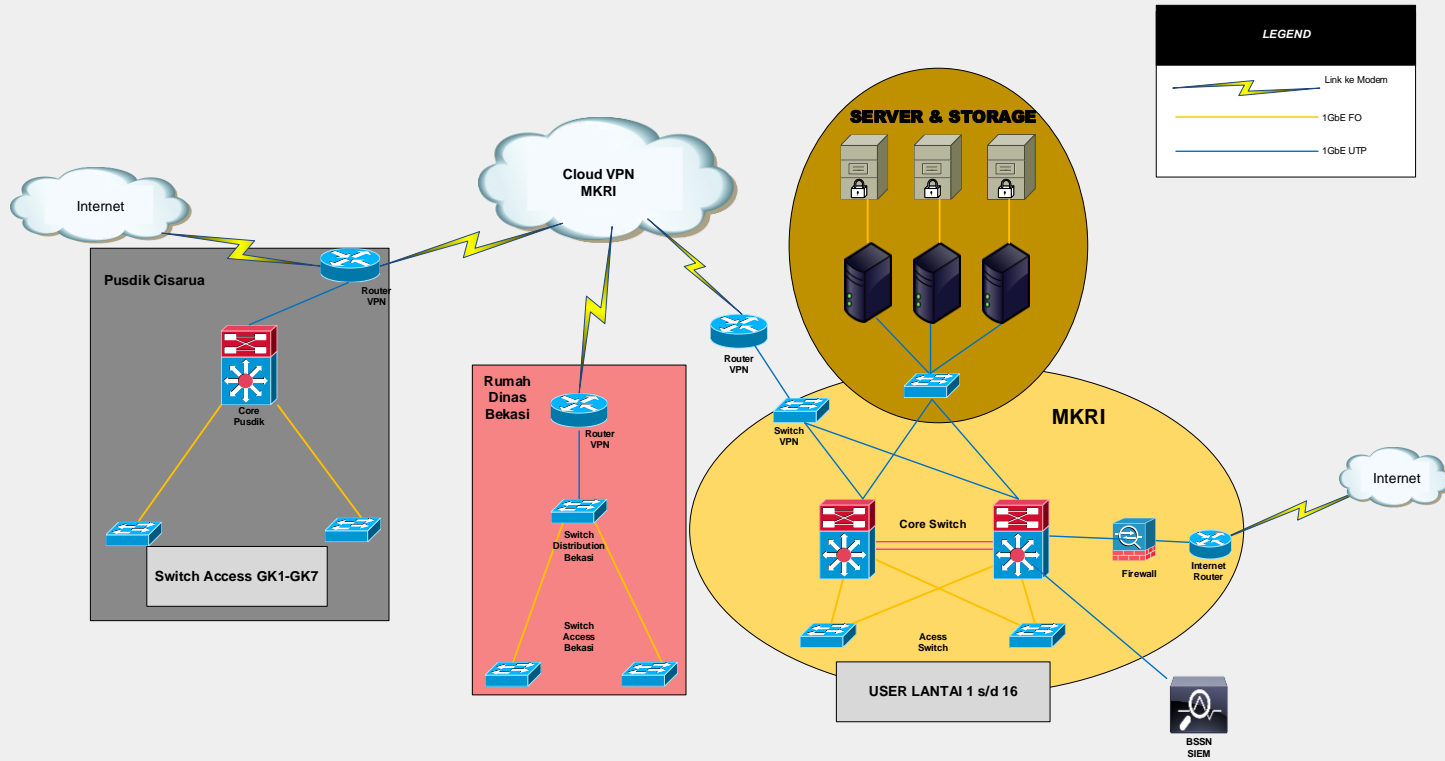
LEGEND

Link ke Modem

1GbE FO

1GbE UTP

SERVER & STORAGE

Internet

Cloud VPN MKRI

Pusdik Cisarua

Router VPN

Core Pusdik

Switch Access GK1-GK7

Rumah Dinas Bekasi

Router VPN

Switch Distribution Bekasi

Switch Access Bekasi

Router VPN

Switch VPN

MKRI

Core Switch

Firewall

Internet Router

Internet

Acess Switch

USER LANTAI 1 s/d 16

BSSN SIEM